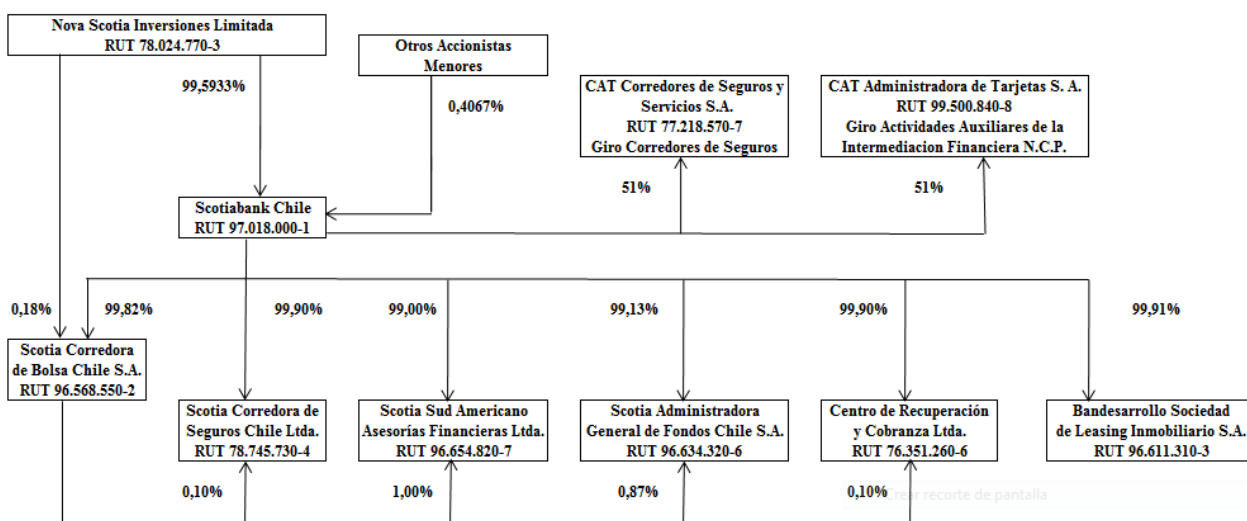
Nova Scotia Inversiones Limitada
RUT 78.024.770-3

Otros Accionistas Menores

99,5933%

0,4067%

CAT Corredores de Seguros y Servicios S.A.
RUT 77.218.570-7
Giro Corredores de Seguros

CAT Administradora de Tarjetas S. A.
RUT 99.500.840-8
Giro Actividades Auxiliares de la Intermediacion Financiera N.C.P.

51%

51%

Scotiabank Chile
RUT 97.018.000-1

0,18%

99,82%

99,90%

99,00%

99,13%

99,90%

99,91%

Scotia Corredora de Bolsa Chile S.A.
RUT 96.568.550-2

Scotia Corredora de Seguros Chile Ltda.
RUT 78.745.730-4

Scotia Sud Americano Asesorías Financieras Ltda.
RUT 96.654.820-7

Scotia Administradora General de Fondos Chile S.A.
RUT 96.634.320-6

Centro de Recuperación y Cobranza Ltda.
RUT 76.351.260-6

Bandesarrollo Sociedad de Leasing Inmobiliario S.A.
RUT 96.611.310-3

0,10%

1,00%

0,87%

0,10%

Crear recorte de pantalla